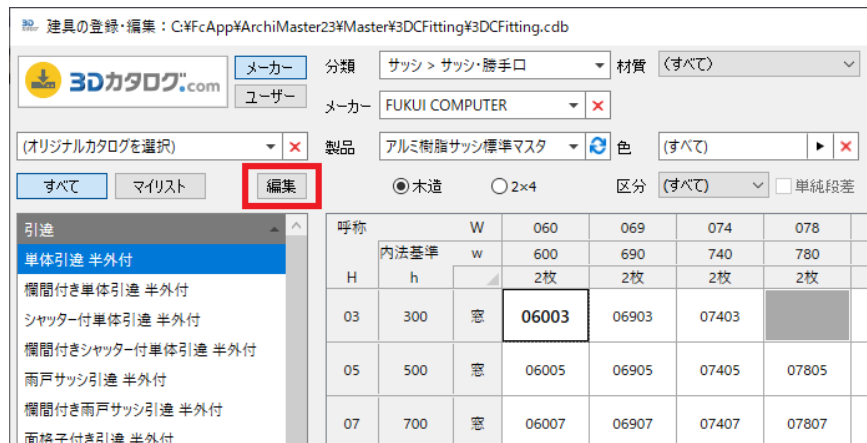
建具の登録・編集：C:¥FcApp¥ArchiMaster23¥Master¥3DCFitting¥3DCFitting.cdb

3Dカタログ.com

メーカー

ユーザー

分類 サッシ > サッシ・勝手口

材質 (すべて)

メーカー FUKUI COMPUTER

(オリジナルカタログを選択)

製品 アルミ樹脂サッシ標準マスタ

色 (すべて)

すべて

マイリスト

編集

木造

2×4

区分 (すべて)

単純段差

引違

単体引違 半外付

欄間付き単体引違 半外付

シャッター付単体引違 半外付

欄間付きシャッター付単体引違 半外付

雨戸サッシ引違 半外付

欄間付き雨戸サッシ引違 半外付

面格子付き引違 半外付

| 呼称 | | W | 060 | 069 | 074 | 078 |
|---|---|---|---|---|---|---|
| | 内法基準 | w | 600 | 690 | 740 | 780 |
| H | h | | 2枚 | 2枚 | 2枚 | 2枚 |
| 03 | 300 | 窓 | 06003 | 06903 | 07403 | |
| 05 | 500 | 窓 | 06005 | 06905 | 07405 | 07805 |
| 07 | 700 | 窓 | 06007 | 06907 | 07407 | 07807 |